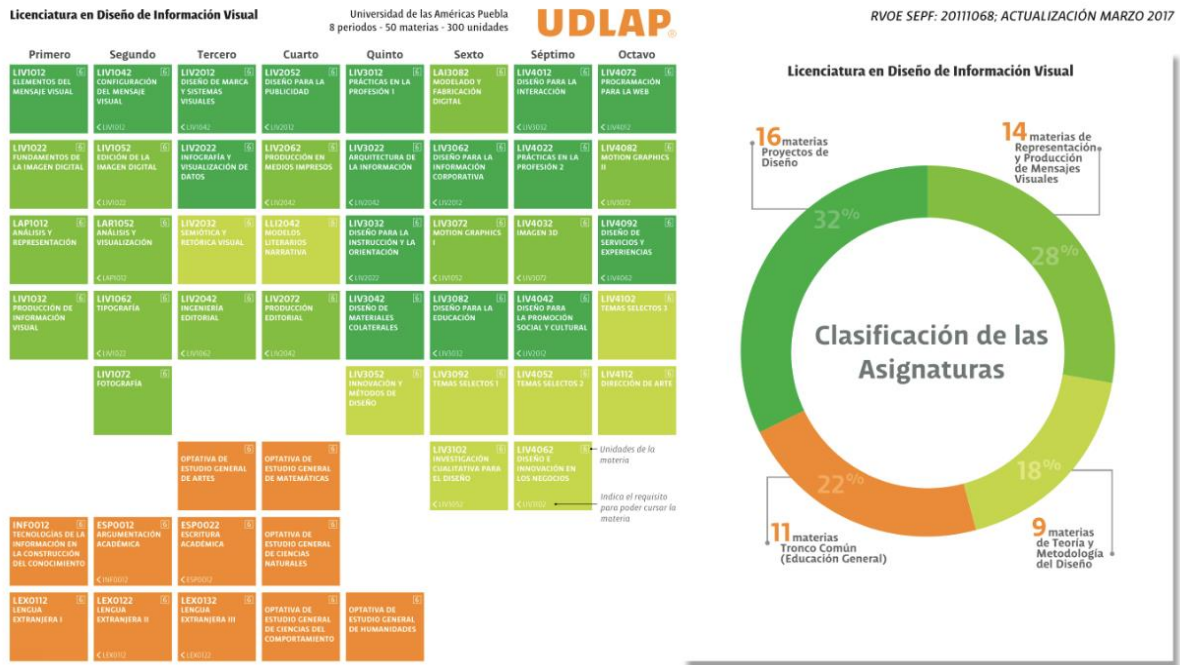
Licenciatura en Diseño de Información Visual

Universidad de las Américas Puebla
8 periodos - 50 materias - 300 unidades

UDLAP

RVOE SEPF: 20111068; ACTUALIZACIÓN MARZO 2017

Primero

LIV1012 6
ELEMENTOS DEL MENSAJE VISUAL

LIV1022 6
FUNDAMENTOS DE LA IMAGEN DIGITAL

LAP1012 6
ANÁLISIS Y REPRESENTACIÓN

LIV1032 6
PRODUCCIÓN DE INFORMACIÓN VISUAL

INFO012 6
TECNOLOGÍAS DE LA INFORMACIÓN EN LA CONSTRUCCIÓN DEL CONOCIMIENTO

LEX0112 6
LENGUA EXTRANJERA I

Segundo

LIV1042 6
CONFIGURACIÓN DEL MENSAJE VISUAL
< LIV1012

LIV1052 6
EDICIÓN DE LA IMAGEN DIGITAL
< LIV1022

LAR1052 6
ANÁLISIS Y VISUALIZACIÓN
< LAP1012

LIV1062 6
TIPOGRAFÍA
< LIV1022

LIV1072 6
FOTOGRAFÍA

ESP0012 6
ARGUMENTACIÓN ACADÉMICA
< INFO012

LEX0122 6
LENGUA EXTRANJERA II
< LEX0112

Tercero

LIV2012 6
DISEÑO DE MARCA Y SISTEMAS VISUALES
< LIV1042

LIV2022 6
INFOGRAFÍA Y VISUALIZACIÓN DE DATOS

LIV2032 6
SEMIÓTICA Y RETÓRICA VISUAL

LIV2042 6
INGENIERÍA EDITORIAL
< LIV1062

OPTATIVA DE ESTUDIO GENERAL DE ARTES 6

ESP0022 6
ESCRITURA ACADÉMICA
< ESP0012

LEX0132 6
LENGUA EXTRANJERA III
< LEX0122

Cuarto

LIV2052 6
DISEÑO PARA LA PUBLICIDAD
< LIV2012

LIV2062 6
PRODUCCIÓN EN MEDIOS IMPRESOS
< LIV2042

LLI2042 6
MODELOS LITERARIOS NARRATIVA

LIV2072 6
PRODUCCIÓN EDITORIAL
< LIV2042

OPTATIVA DE ESTUDIO GENERAL DE MATEMÁTICAS 6

OPTATIVA DE ESTUDIO GENERAL DE CIENCIAS NATURALES 6

OPTATIVA DE ESTUDIO GENERAL DE CIENCIAS DEL COMPORTAMIENTO 6

Quinto

LIV3012 6
PRÁCTICAS EN LA PROFESIÓN 1

LIV3022 6
ARQUITECTURA DE LA INFORMACIÓN
< LIV2042

LIV3032 6
DISEÑO PARA LA INSTRUCCIÓN Y LA ORIENTACIÓN
< LIV2022

LIV3042 6
DISEÑO DE MATERIALES COLATERALES

LIV3052 6
INNOVACIÓN Y MÉTODOS DE DISEÑO

OPTATIVA DE ESTUDIO GENERAL DE HUMANIDADES 6

Sexto

LAI3082 6
MODELADO Y FABRICACIÓN DIGITAL

LIV3062 6
DISEÑO PARA LA INFORMACIÓN CORPORATIVA
< LIV2012

LIV3072 6
MOTION GRAPHICS I
< LIV1052

LIV3082 6
DISEÑO PARA LA EDUCACIÓN
< LIV3032

LIV3092 6
TEMAS SELECTOS 1

LIV3102 6
INVESTIGACIÓN CUALITATIVA PARA EL DISEÑO
< LIV3052

Séptimo

LIV4012 6
DISEÑO PARA LA INTERACCIÓN
< LIV3032

LIV4022 6
PRÁCTICAS EN LA PROFESIÓN 2

LIV4032 6
IMAGEN 3D
< LIV3072

LIV4042 6
DISEÑO PARA LA PROMOCIÓN SOCIAL Y CULTURAL
< LIV2012

LIV4052 6
TEMAS SELECTOS 2

LIV4062 6
DISEÑO E INNOVACIÓN EN LOS NEGOCIOS
< LIV3102

Unidades de la materia

Indica el requisito para poder cursar la materia

Octavo

LIV4072 6
PROGRAMACIÓN PARA LA WEB
< LIV4012

LIV4082 6
MOTION GRAPHICS II
< LIV3072

LIV4092 6
DISEÑO DE SERVICIOS Y EXPERIENCIAS
< LIV4062

LIV4102 6
TEMAS SELECTOS 3

LIV4112 6
DIRECCIÓN DE ARTE

Licenciatura en Diseño de Información Visual

16 materias Proyectos de Diseño

14 materias de Representación y Producción de Mensajes Visuales

32%

28%

Clasificación de las Asignaturas

22%

18%

11 materias Tronco Común (Educación General)

9 materias de Teoría y Metodología del Diseño